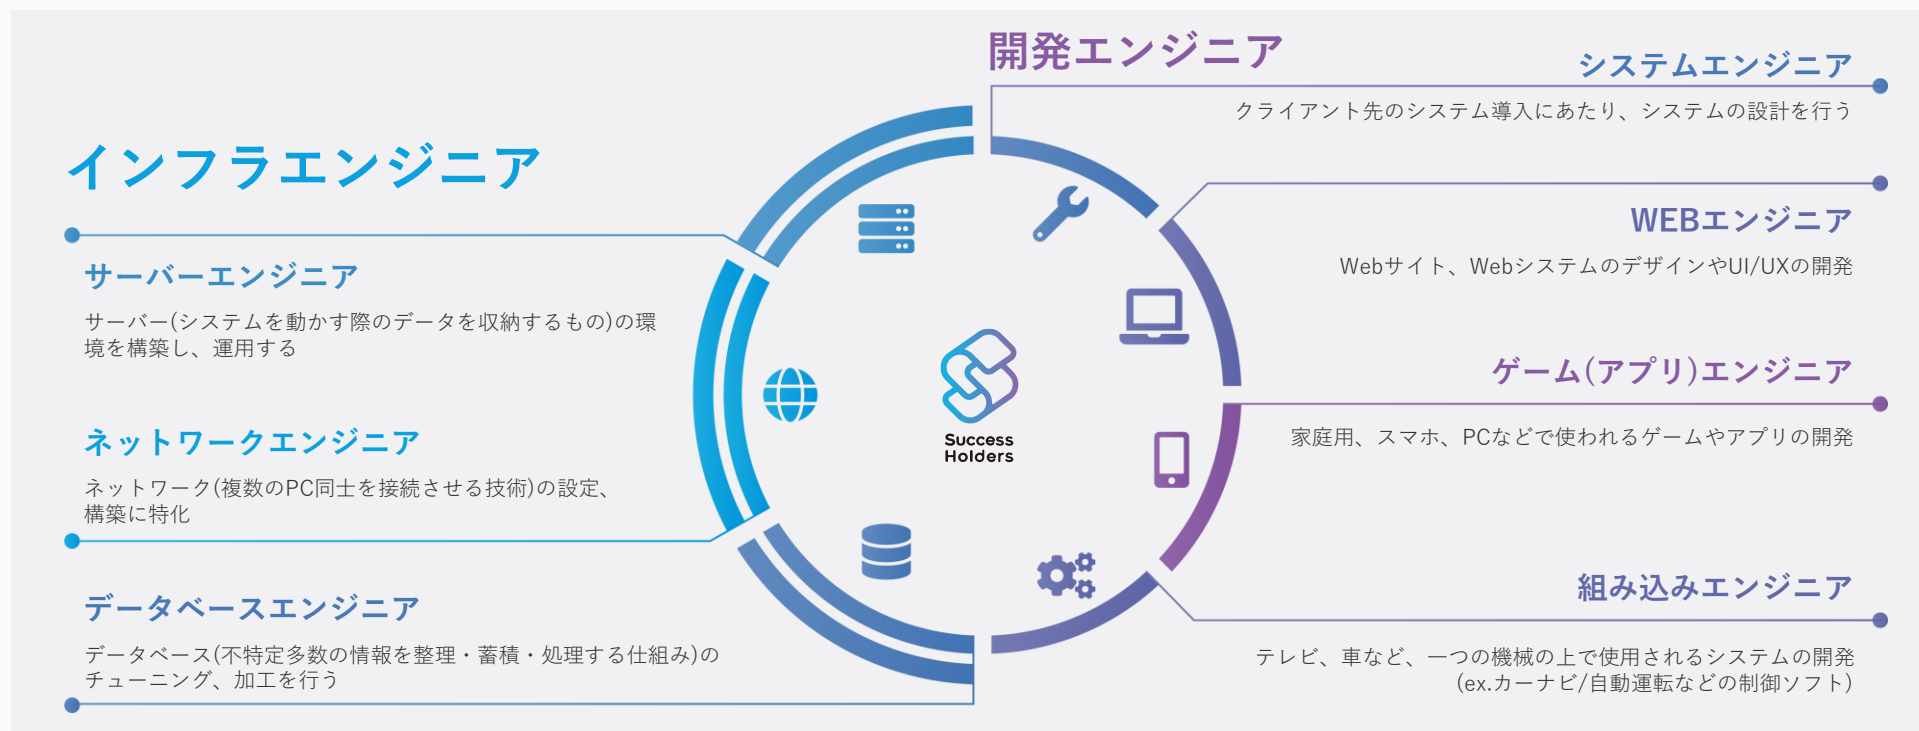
インフラエンジニア

サーバーエンジニア

サーバー(システムを動かす際のデータを収納するもの)の環境を構築し、運用する

ネットワークエンジニア

ネットワーク(複数のPC同士を接続させる技術)の設定、構築に特化

データベースエンジニア

データベース(不特定多数の情報を整理・蓄積・処理する仕組み)のチューニング、加工を行う

Success Holders

開発エンジニア

システムエンジニア

クライアント先のシステム導入にあたり、システムの設計を行う

WEBエンジニア

Webサイト、Webシステムのデザインや UI/UXの開発

ゲーム(アプリ)エンジニア

家庭用、スマホ、PCなどで使われるゲームやアプリの開発

組み込みエンジニア

テレビ、車など、一つの機械の上で使用されるシステムの開発 (ex.カーナビ/自動運転などの制御ソフト)